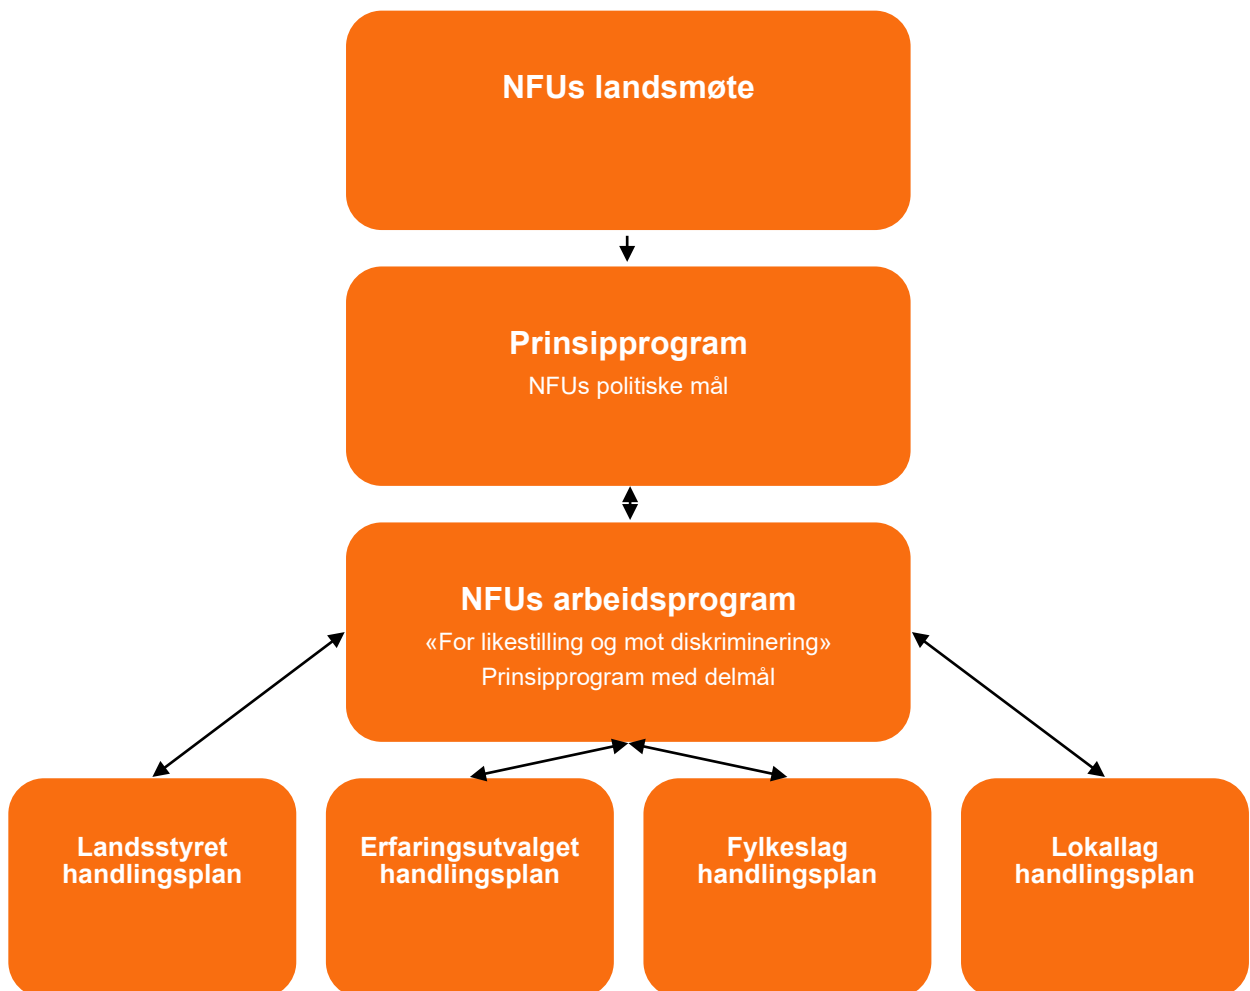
NFUs landsmøte

Prinsipprogram
NFUs politiske mål

NFUs arbeidsprogram
«For likestilling og mot diskriminering»
Prinsipprogram med delmål

Landsstyret handlingsplan

Erfaringsutvalget handlingsplan

Fylkeslag handlingsplan

Lokallag handlingsplan